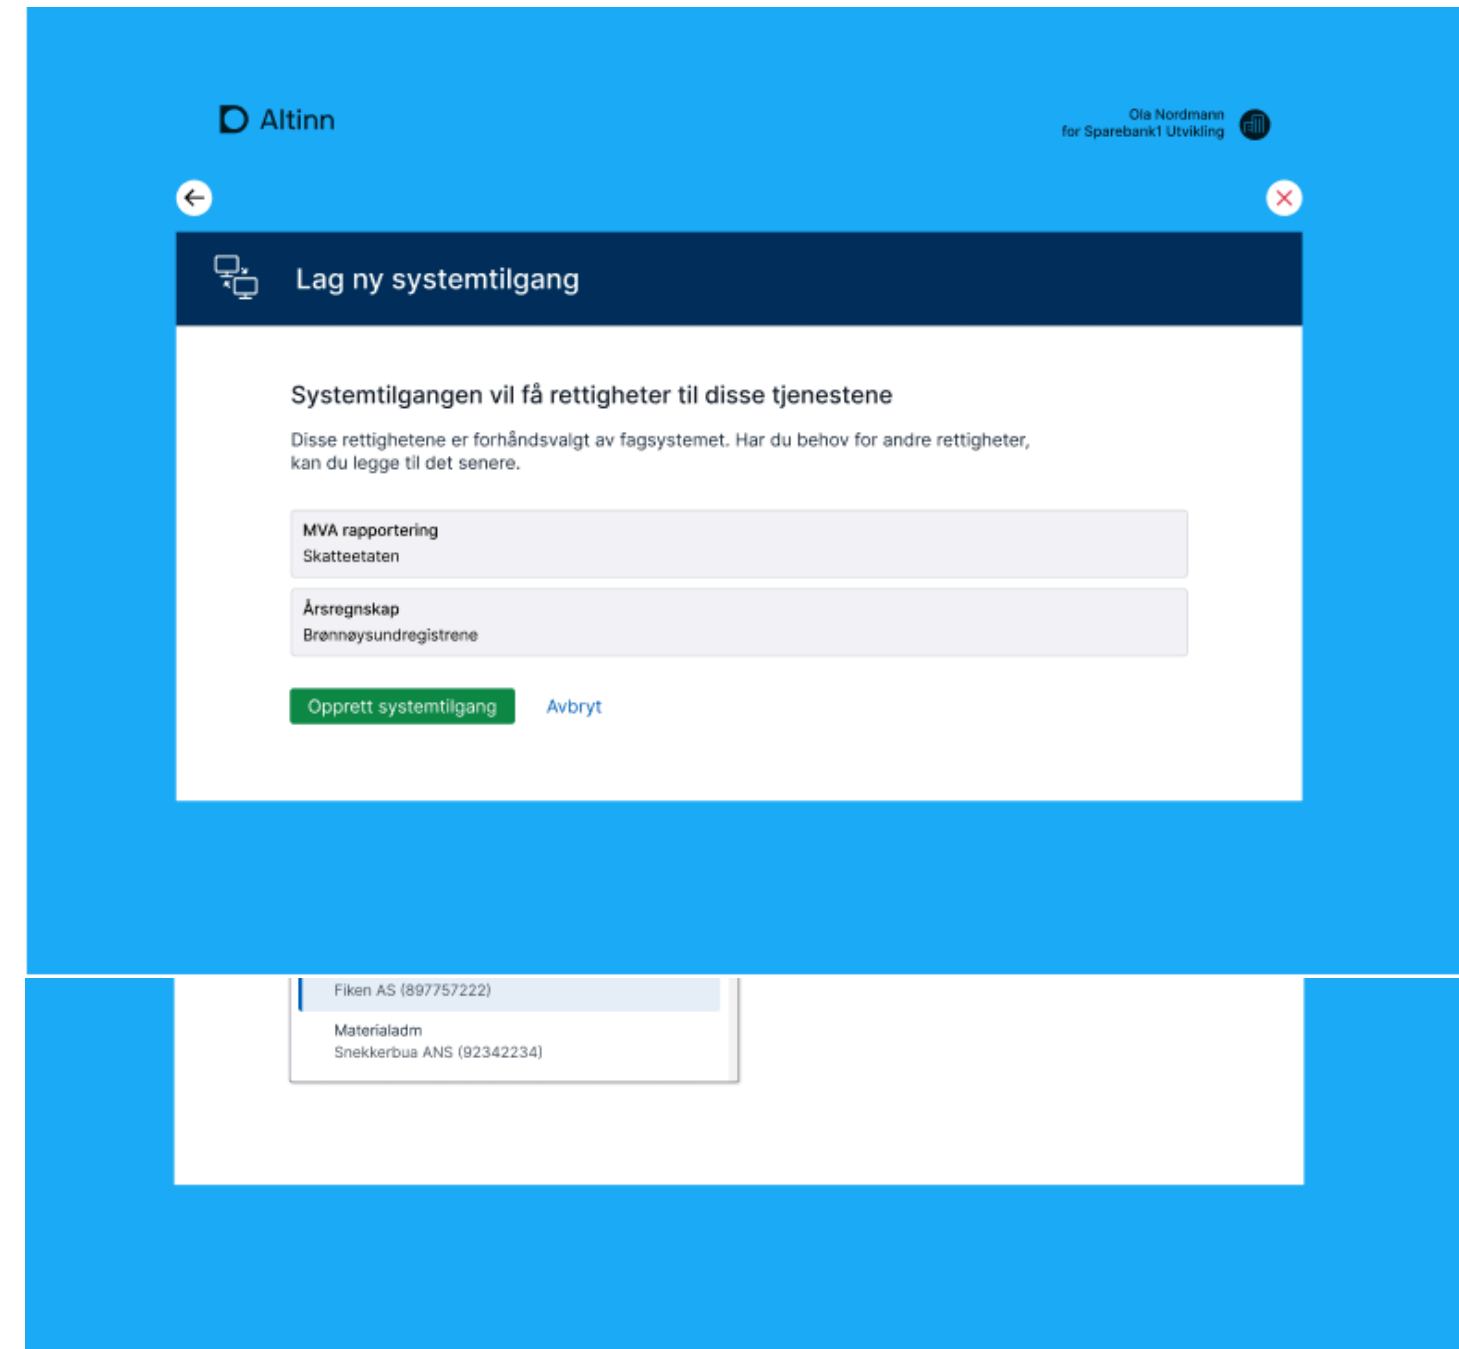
Altinn

Ola Nordmann
for Sparebank1 Utvikling

Lag ny systemtilgang

Systemtilgangen vil få rettigheter til disse tjenestene

Disse rettighetene er forhåndsvalgt av fagsystemet. Har du behov for andre rettigheter, kan du legge til det senere.

MVA rapportering
Skatteetaten

Årsregnskap
Brønnøysundregistrene

Opprett systemtilgang

Avbryt

Fiken AS (897757222)

Materialadm
Snekkerbua ANS (92342234)